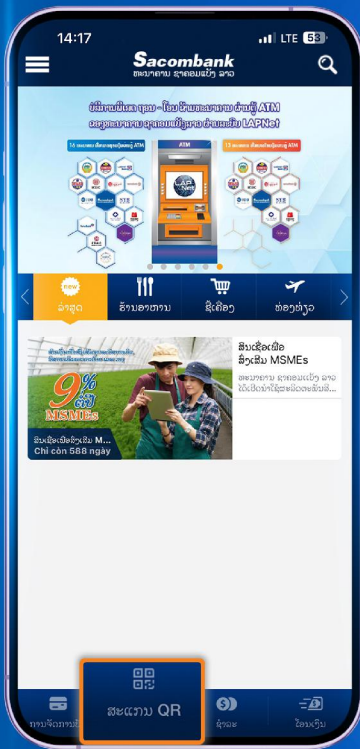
14:17
LTE 53

Sacombank
ທະນາຄານ ຊາຄອມແບັງ ລາວ

ATM
LAPNet

ATM

new
ລ່າສຸດ
ຮ້ານອາຫານ
ຊື້ເຄື່ອງ
ທ່ອງທ່ຽວ

9%
MSMEs

ສິນເຊື່ອເພື່ອສົ່ງເສີມ M...
Chỉ còn 588 ngày

ສິນເຊື່ອເພື່ອ ສົ່ງເສີມ MSMEs
ທະນາຄານ ຊາຄອມແບັງ ລາວ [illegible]

ສະແກນ QR
ຊຳລະ
ໂອນເງິນ
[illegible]